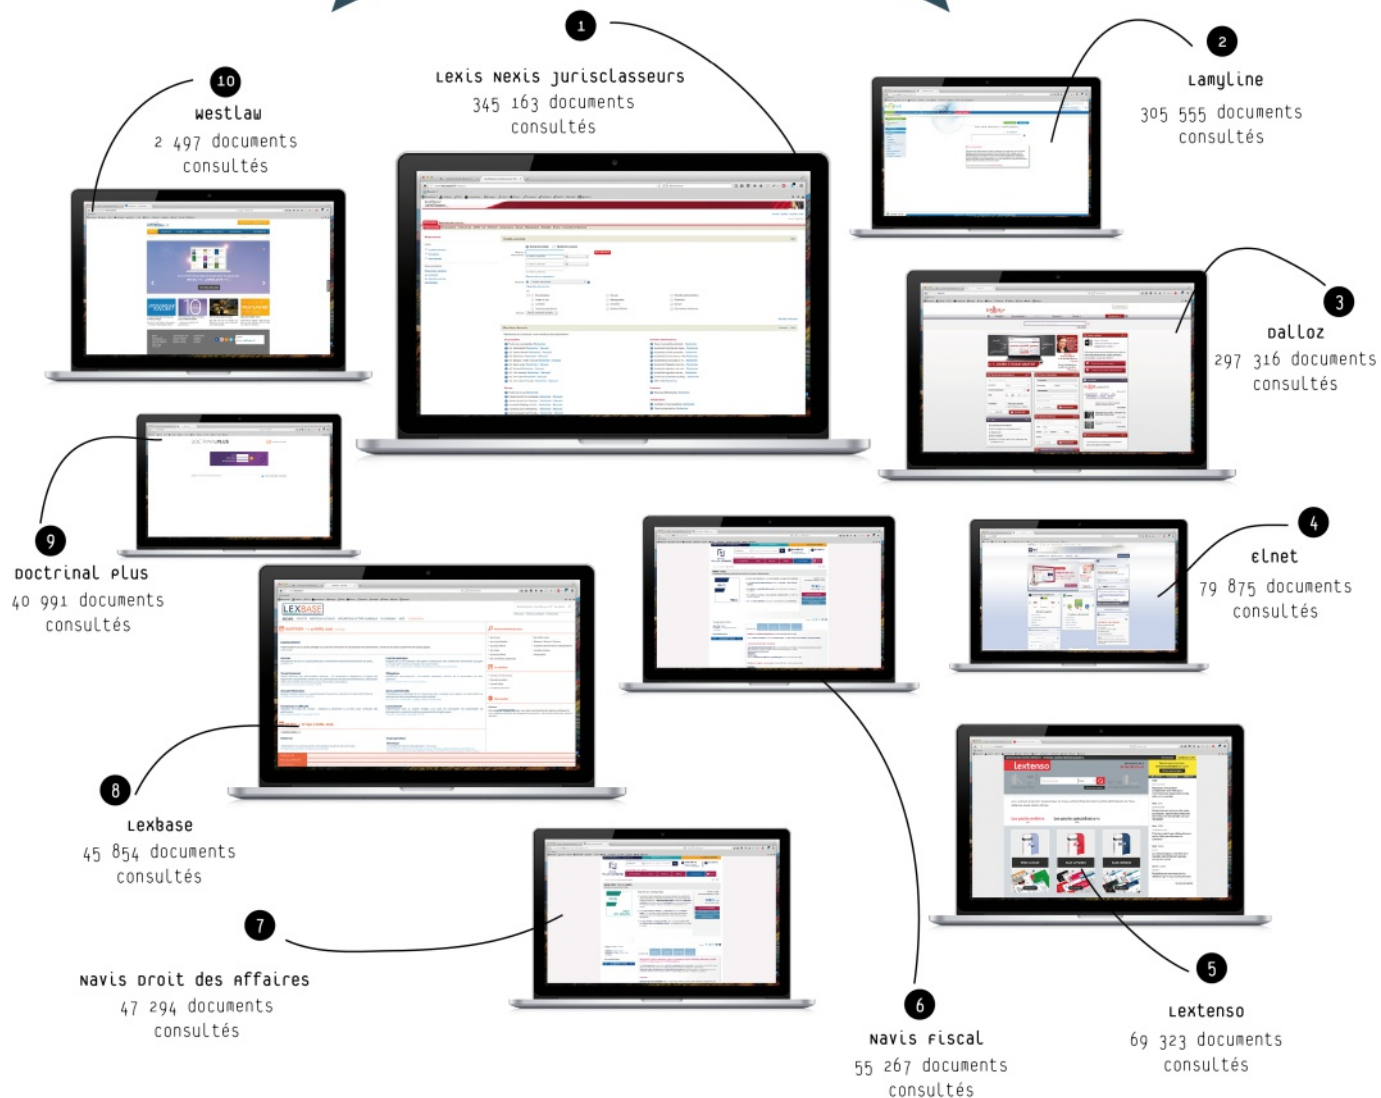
1
Lexis Nexis Jurisclasseurs
345 163 documents consultés

2
Lamyline
305 555 documents consultés

10
Westlaw
2 497 documents consultés

3
Dalloz
297 316 documents consultés

9
Doctrinal Plus
40 991 documents consultés

4
Elnet
79 875 documents consultés

8
Lexbase
45 854 documents consultés

7
Navis Droit des Affaires
47 294 documents consultés

6
Navis Fiscal
55 267 documents consultés

5
Lextenso
69 323 documents consultés